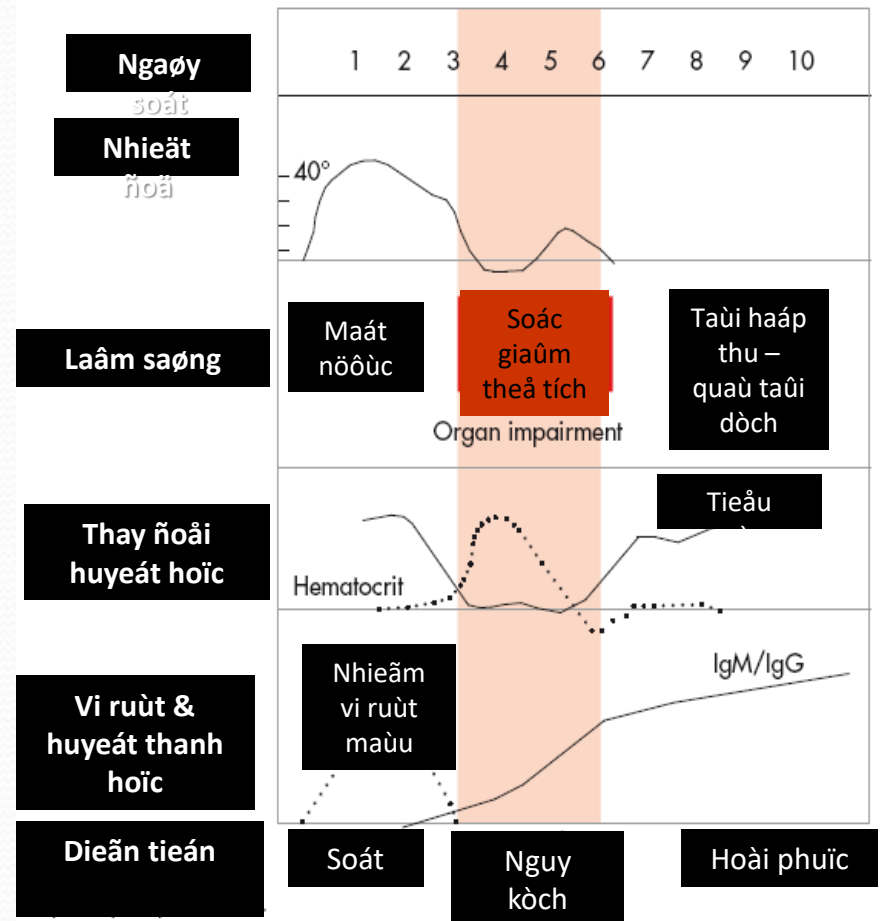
Ngaøy soát

1 2 3 4 5 6 7 8 9 10

Nhieät ñoä

40°

Laâm saøng

Maát nöôùc

Soác giaûm theå tích

Taùi haáp thu – quaù taûi dòch

Organ impairment

Thay ñoåi huyeát hoïc

Tieåu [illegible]

Hematocrit

Vi ruùt & huyeát thanh hoïc

Nhieãm vi ruùt maùu

IgM/IgG

Dieãn tieán

Soát

Nguy kòch

Hoài phuïc